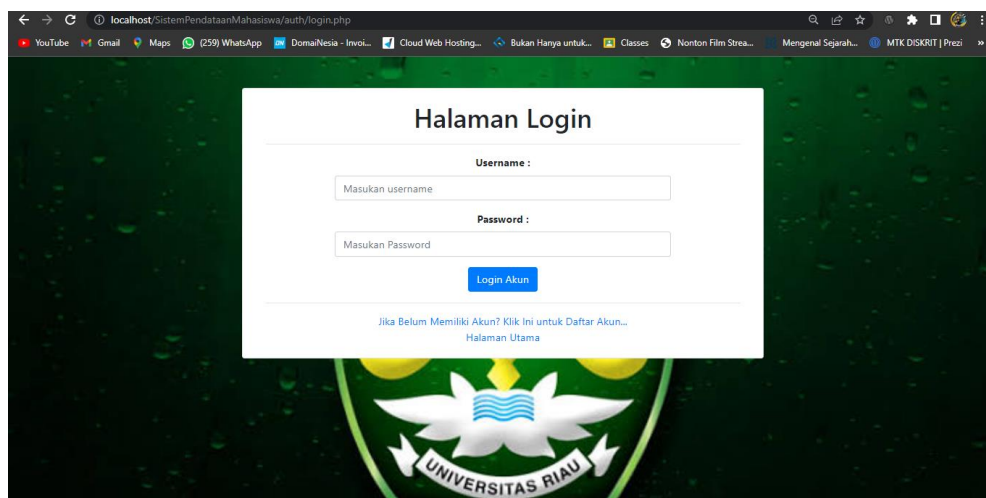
localhost/SistemPendataanMahasiswa/auth/login.php

YouTube Gmail Maps (259) WhatsApp DomaiNesia - Invoi... Cloud Web Hosting... Bukan Hanya untuk... Classes Nonton Film Strea... Mengenal Sejarah... MTK DISKRIT | Prezi

Halaman Login

Username :

Masukan username

Password :

Masukan Password

Login Akun

Jika Belum Memiliki Akun? Klik Ini untuk Daftar Akun...
Halaman Utama

UNIVERSITAS RIAU